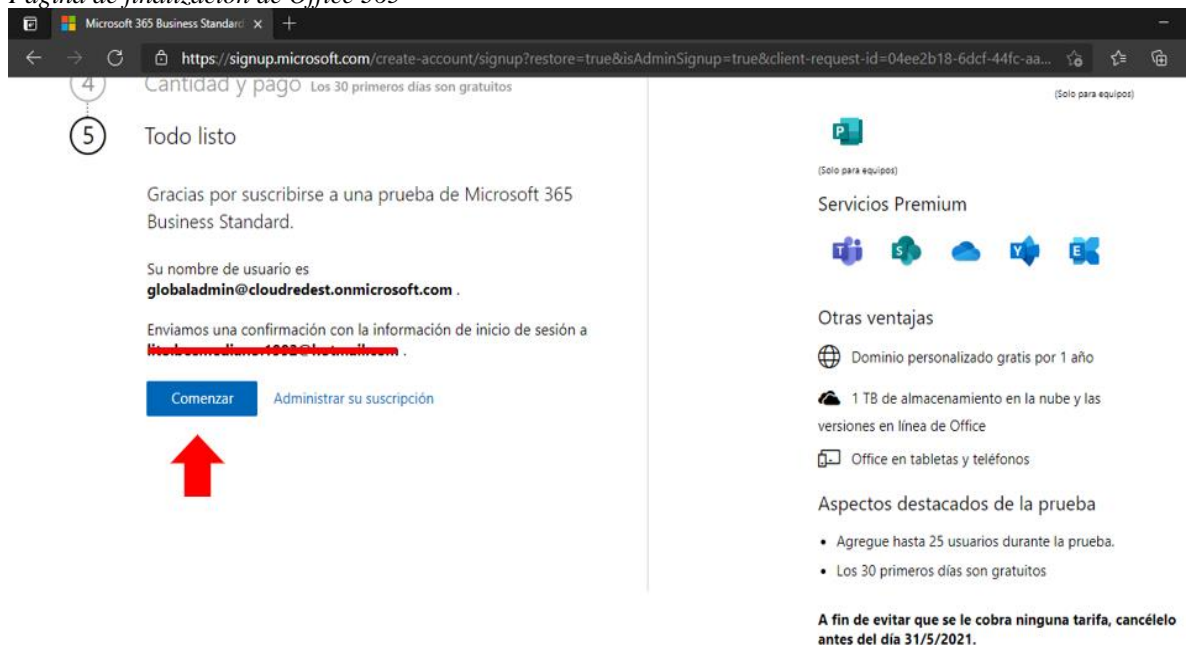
Página de finalización de Office 365

Microsoft 365 Business Standard

https://signup.microsoft.com/create-account/signup?restore=true&isAdminSignup=true&client-request-id=04ee2b18-6dcf-44fc-aa...

4 Cantidad y pago Los 30 primeros días son gratuitos

5 Todo listo

Gracias por suscribirse a una prueba de Microsoft 365 Business Standard.

Su nombre de usuario es **globaladmin@cloudredest.onmicrosoft.com** .

Enviamos una confirmación con la información de inicio de sesión a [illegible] .

Comenzar

Administrar su suscripción

(Solo para equipos)

(Solo para equipos)

Servicios Premium

Otras ventajas

Dominio personalizado gratis por 1 año

1 TB de almacenamiento en la nube y las versiones en línea de Office

Office en tabletas y teléfonos

Aspectos destacados de la prueba

• Agregue hasta 25 usuarios durante la prueba.
• Los 30 primeros días son gratuitos

**A fin de evitar que se le cobra ninguna tarifa, cancélelo antes del día 31/5/2021.**